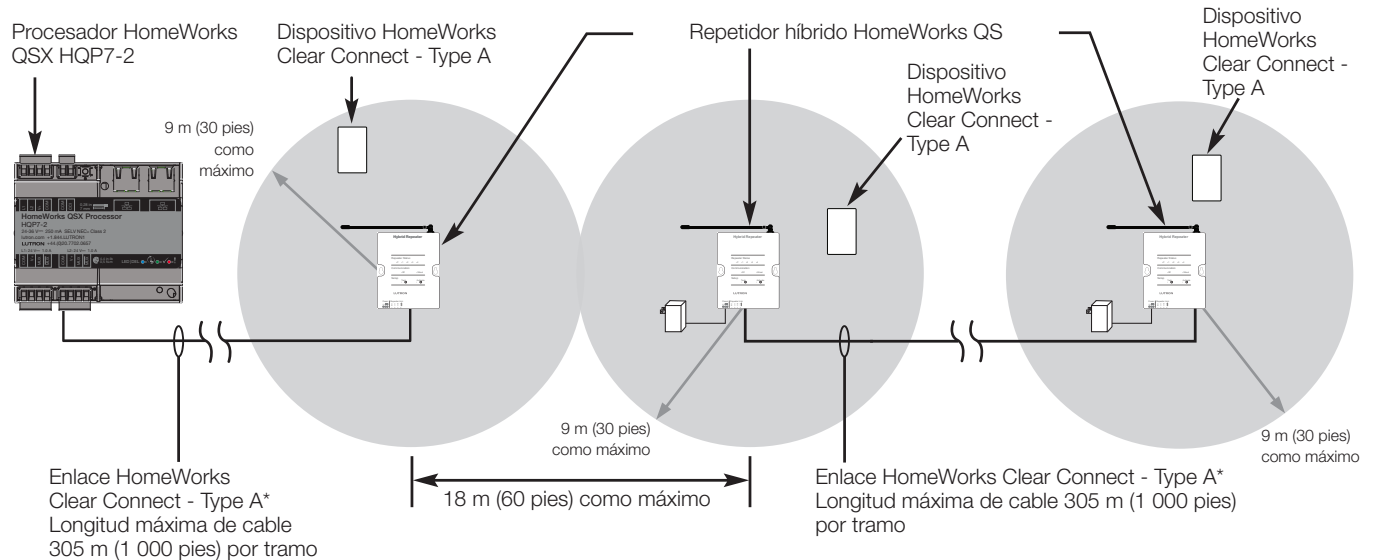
Procesador HomeWorks QSX HQP7-2

Dispositivo HomeWorks Clear Connect - Type A

Repetidor híbrido HomeWorks QS

Dispositivo HomeWorks Clear Connect - Type A

Dispositivo HomeWorks Clear Connect - Type A

9 m (30 pies) como máximo

HomeWorks QSX Processor
HQP7-2
LUTRON

Hybrid Repeater

Hybrid Repeater

Hybrid Repeater

9 m (30 pies) como máximo

9 m (30 pies) como máximo

Enlace HomeWorks Clear Connect - Type A*
Longitud máxima de cable 305 m (1 000 pies) por tramo

18 m (60 pies) como máximo

Enlace HomeWorks Clear Connect - Type A*
Longitud máxima de cable 305 m (1 000 pies) por tramo